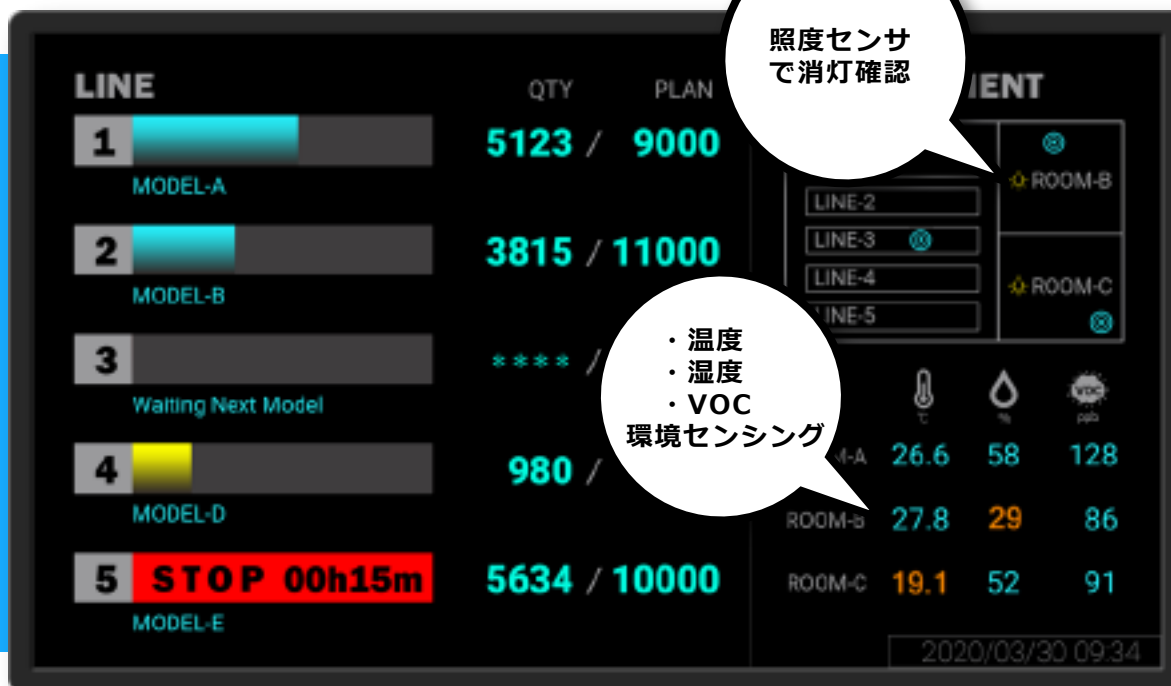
LINE

QTY PLAN

1
MODEL-A
5123 / 9000

2
MODEL-B
3815 / 11000

3
Waiting Next Model
**** /

4
MODEL-D
980 /

5 STOP 00h15m
MODEL-E
5634 / 10000

照度センサ
で消灯確認

IENT

ROOM-B
LINE-2
LINE-3
LINE-4
LINE-5
ROOM-C

・温度
・湿度
・VOC
環境センシング

℃ % VOC ppb

M-A 26.6 58 128
ROOM-B 27.8 29 86
ROOM-C 19.1 52 91

2020/03/30 09:34